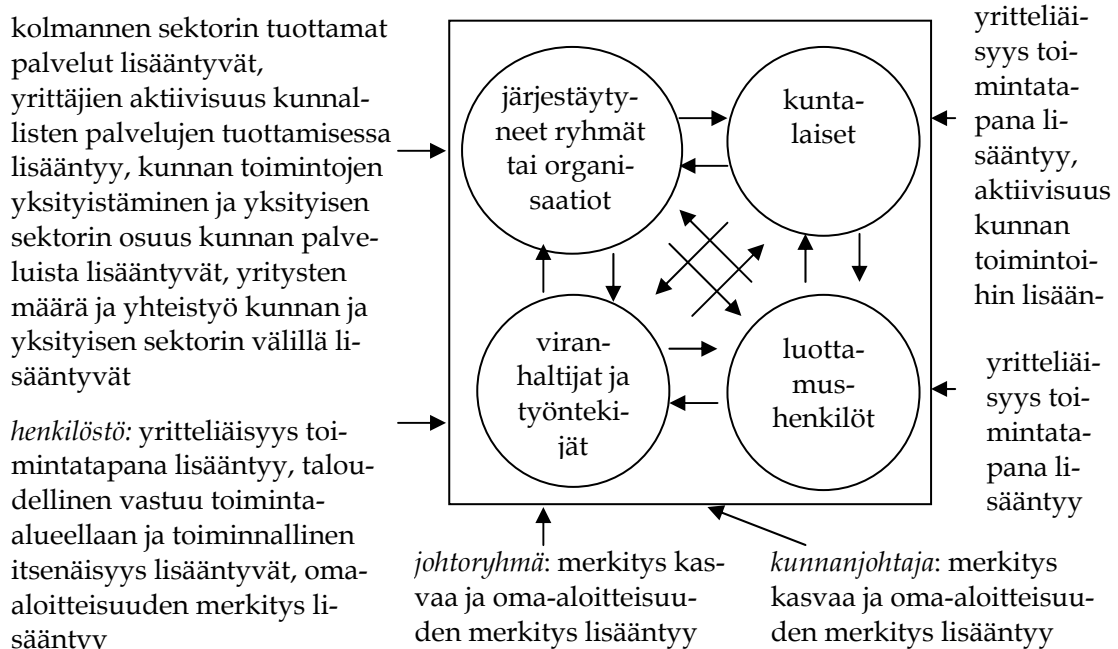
kolmannen sektorin tuottamat palvelut lisääntyvät, yrittäjien aktiivisuus kunnallisten palvelujen tuottamisessa lisääntyy, kunnan toimintojen yksityistäminen ja yksityisen sektorin osuus kunnan palveluista lisääntyvät, yritysten määrä ja yhteistyö kunnan ja yksityisen sektorin välillä lisääntyvät

*henkilöstö:* yritteliäisyys toimintatapana lisääntyy, taloudellinen vastuu toiminta-alueellaan ja toiminnallinen itsenäisyys lisääntyvät, oma-aloitteisuuden merkitys lisääntyy

järjestäytyneet ryhmät tai organisaatiot

kuntalaiset

viranhaltijat ja työntekijät

luottamushenkilöt

yritteliäisyys toimintatapana lisääntyy, aktiivisuus kunnan toimintoihin lisään-

yritteliäisyys toimintatapana lisääntyy

*johtoryhmä*: merkitys kasvaa ja oma-aloitteisuuden merkitys lisääntyy

*kunnanjohtaja*: merkitys kasvaa ja oma-aloitteisuuden merkitys lisääntyy